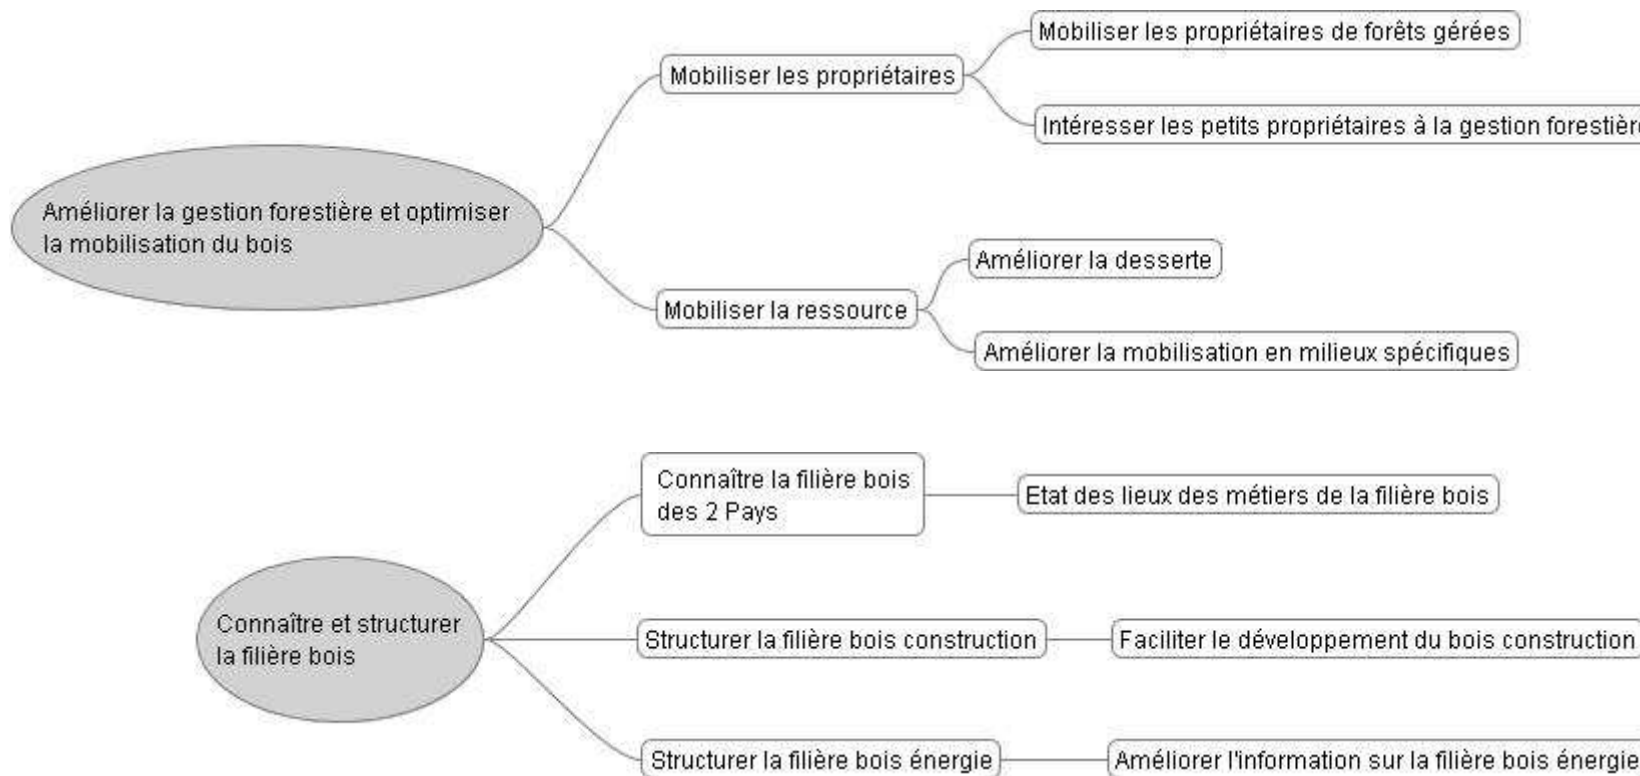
Améliorer la gestion forestière et optimiser la mobilisation du bois

Mobiliser les propriétaires

Mobiliser les propriétaires de forêts gérées

Intéresser les petits propriétaires à la gestion forestièr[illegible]

Mobiliser la ressource

Améliorer la desserte

Améliorer la mobilisation en milieux spécifiques

Connaître et structurer la filière bois

Connaître la filière bois des 2 Pays

Etat des lieux des métiers de la filière bois

Structurer la filière bois construction

Faciliter le développement du bois construction

Structurer la filière bois énergie

Améliorer l'information sur la filière bois énergie